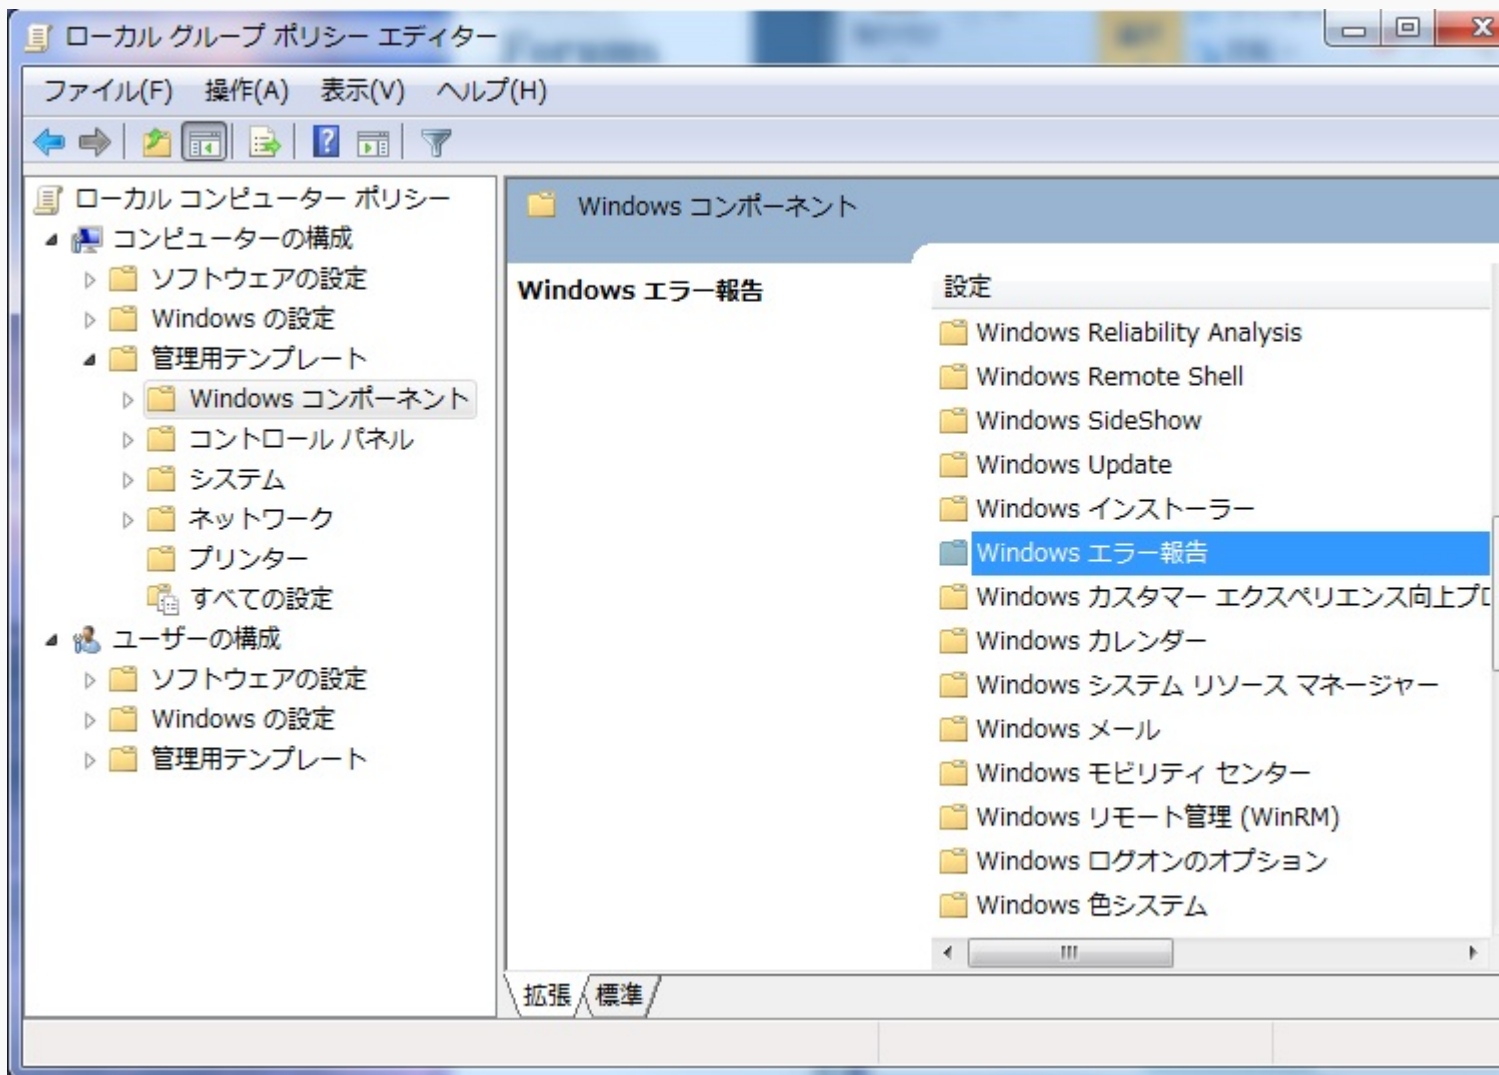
ローカル グループ ポリシー エディター

ファイル(F) 操作(A) 表示(V) ヘルプ(H)

ローカル コンピューター ポリシー
コンピューターの構成
ソフトウェアの設定
Windows の設定
管理用テンプレート
Windows コンポーネント
コントロール パネル
システム
ネットワーク
プリンター
すべての設定
ユーザーの構成
ソフトウェアの設定
Windows の設定
管理用テンプレート

Windows コンポーネント

Windows エラー報告

設定
Windows Reliability Analysis
Windows Remote Shell
Windows SideShow
Windows Update
Windows インストーラー
Windows エラー報告
Windows カスタマー エクスペリエンス向上プ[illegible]
Windows カレンダー
Windows システム リソース マネージャー
Windows メール
Windows モビリティ センター
Windows リモート管理 (WinRM)
Windows ログオンのオプション
Windows 色システム

拡張 標準